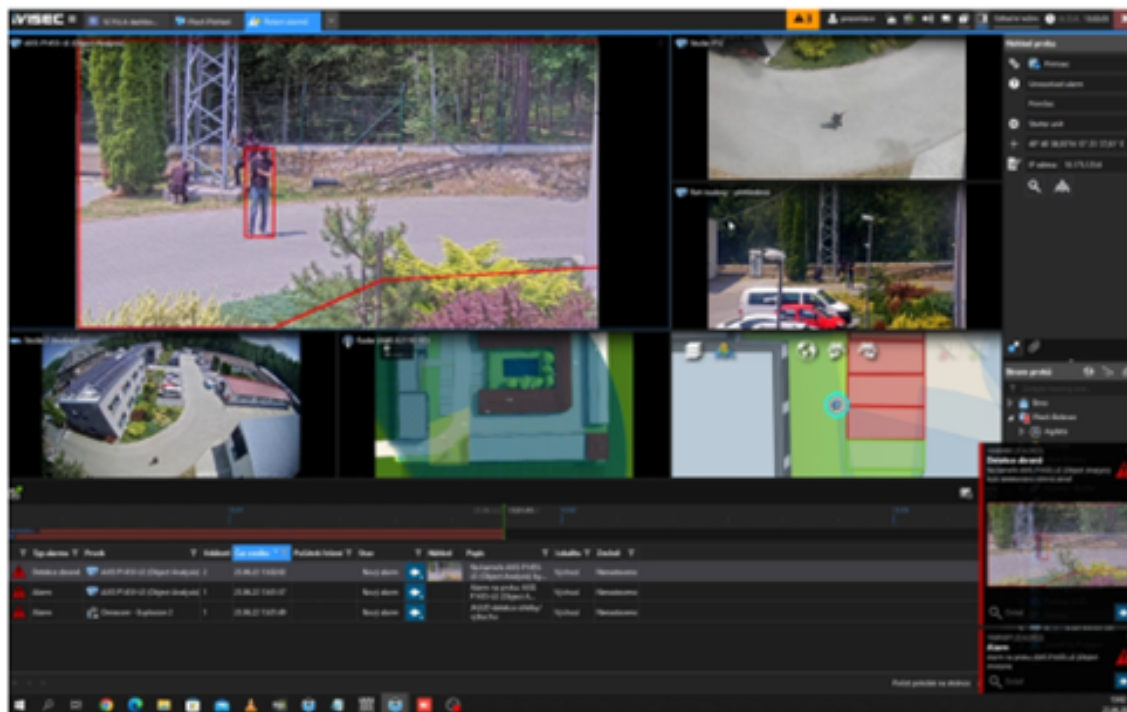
VISEC

Náhled prvku

Stromy prvků

Brno

Plzeň Bolevec

Typ alarmu | Prvek | Událost | Čas vzniku | Poslední čas | Stav | Náhled | Popis | Lokalita | Zpráva

Detekce obrysu | 2 | 25.06.22 13:02:03 | Nový alarm | Výchozí | Nevyřešeno

Alarm | 1 | 25.06.22 13:01:57 | Nový alarm | Výchozí | Nevyřešeno

Alarm | 1 | 25.06.22 13:01:49 | Nový alarm | Výchozí | Nevyřešeno

Detekce obrysu

Alarm

Počet položek na stránce